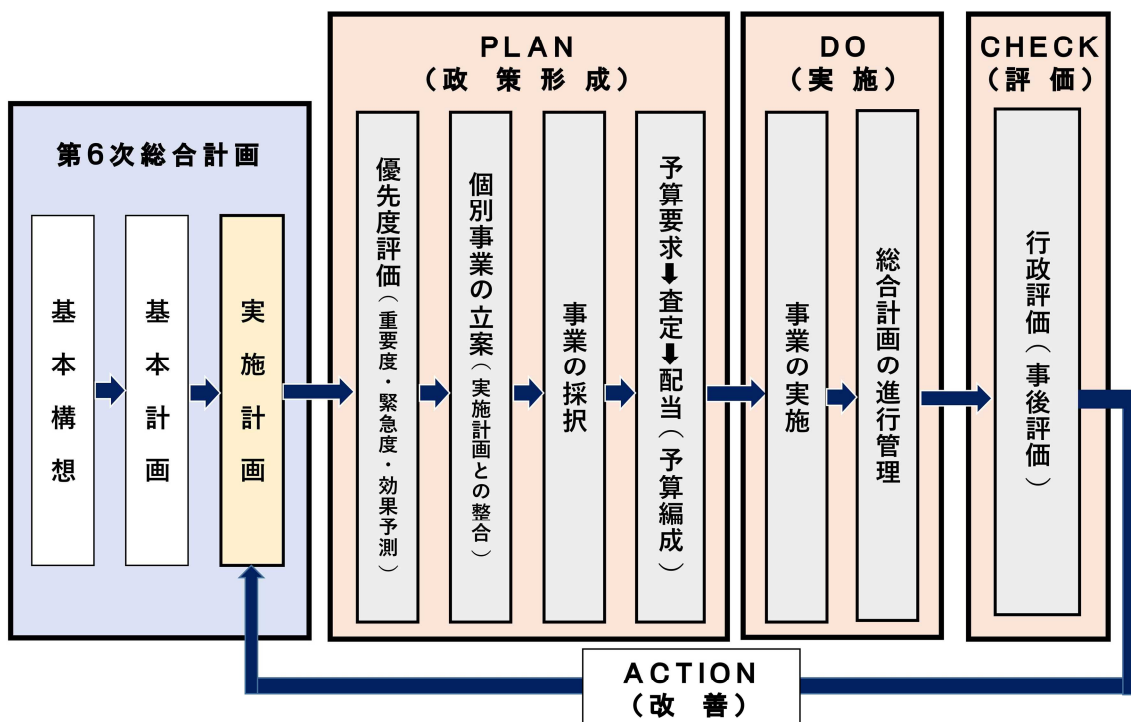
第6次総合計画

基本構想

基本計画

実施計画

PLAN
（政 策 形 成）

優先度評価（重要度・緊急度・効果予測）

個別事業の立案（実施計画との整合）

事業の採択

予算要求⬇査定⬇配当（予算編成）

DO
（実 施）

事業の実施

総合計画の進行管理

CHECK
（評 価）

行政評価（事後評価）

ACTION
（改 善）